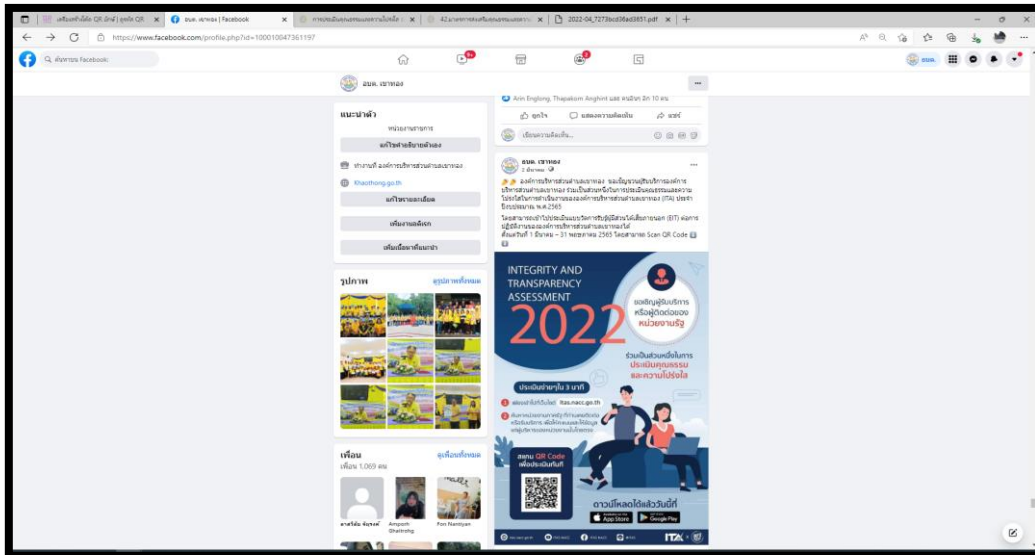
เครื่องสร้างโค้ด QR อักษ์ | ยูทิลิ QR
อบต. เขาทอง | Facebook
การประเมินคุณธรรมและความโปร่งใส
42.มาตรการส่งเสริมคุณธรรมและความ
2022-04_7273bcd38ad3851.pdf

https://www.facebook.com/profile.php?id=100010047361197

ค้นหาบน Facebook

อบต. เขาทอง

แนะนำตัว
หน่วยงานราชการ
แก้ไขคำอธิบายตัวเอง
ทำงานที่ องค์การบริหารส่วนตำบลเขาทอง
Khaothong.go.th
แก้ไขรายละเอียด
เพิ่มงานอดิเรก
เพิ่มเนื้อหาที่แนะนำ

รูปภาพ
ดูรูปภาพทั้งหมด

เพื่อน
ดูเพื่อนทั้งหมด
เพื่อน 1,069 คน
Ampoth Ghaitrohg
Pon Nantiyan

Arin Engkong, Thapakorn Anghint และ คนอื่นๆ อีก 10 คน
ถูกใจ
แสดงความคิดเห็น
แชร์
เขียนความคิดเห็น...

อบต. เขาทอง
2 มีนาคม
องค์การบริหารส่วนตำบลเขาทอง ขอเชิญชวนผู้รับบริการองค์การบริหารส่วนตำบลเขาทอง ร่วมเป็นส่วนหนึ่งในการประเมินคุณธรรมและความโปร่งใสในการดำเนินงานขององค์การบริหารส่วนตำบลเขาทอง (ITA) ประจำปีงบประมาณ พ.ศ.2565
โดยสามารถเข้าไปประเมินแบบวัดการรับรู้ผู้มีส่วนได้เสียภายนอก (EIT) ต่อการปฏิบัติงานขององค์การบริหารส่วนตำบลเขาทองได้
ตั้งแต่วันที่ 1 มีนาคม – 31 พฤษภาคม 2565 โดยสามารถ Scan QR Code

INTEGRITY AND TRANSPARENCY ASSESSMENT
2022
ขอเชิญผู้รับบริการ หรือผู้ติดต่อของ หน่วยงานรัฐ
ร่วมเป็นส่วนหนึ่งในการ ประเมินคุณธรรม และความโปร่งใส
ประเมินง่ายๆใน 3 นาที
1 เข้าเว็บไซต์ itas.nacc.go.th
2 ค้นหาหน่วยงานภาครัฐที่ท่านเคยติดต่อ หรือรับบริการ เพื่อให้คะแนนและให้ข้อมูล แก่ผู้บริหารของหน่วยงานนั้นๆ
สแกน QR Code เพื่อประเมินทันที
ดาวน์โหลดได้แล้ววันนี้!
App Store
Google Play
ITA